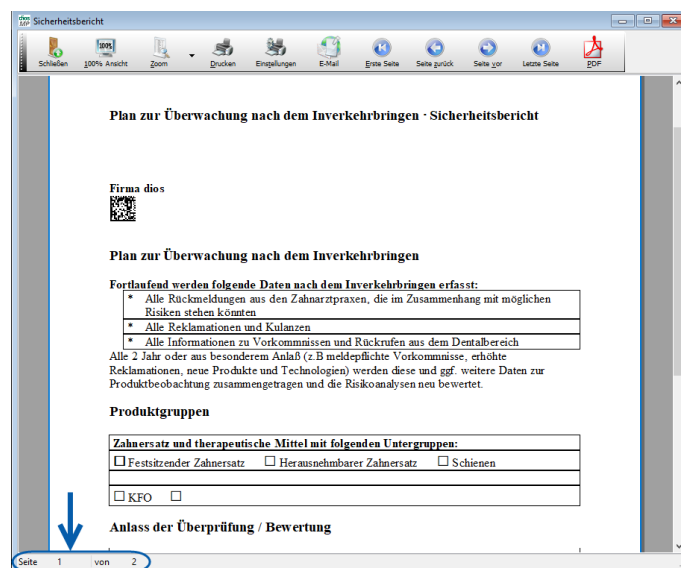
Sicherheitsbericht

Schließen 100% Ansicht Zoom Drucken Einstellungen E-Mail Erste Seite Seite zurück Seite vor Letzte Seite PDF

Plan zur Überwachung nach dem Inverkehrbringen · Sicherheitsbericht

Firma dios

Plan zur Überwachung nach dem Inverkehrbringen

Fortlaufend werden folgende Daten nach dem Inverkehrbringen erfasst:

| * | Alle Rückmeldungen aus den Zahnarztpraxen, die im Zusammenhang mit möglichen Risiken stehen könnten |
|---|---|
| * | Alle Reklamationen und Kulanzen |
| * | Alle Informationen zu Vorkommnissen und Rückrufen aus dem Dentalbereich |

Alle 2 Jahr oder aus besonderem Anlaß (z.B meldepflichte Vorkommnisse, erhöhte Reklamationen, neue Produkte und Technologien) werden diese und ggf. weitere Daten zur Produktbeobachtung zusammengetragen und die Risikoanalysen neu bewertet.

Produktgruppen

| Zahnersatz und therapeutische Mittel mit folgenden Untergruppen: |
|---|
| ☐ Festsitzender Zahnersatz ☐ Herausnehmbarer Zahnersatz ☐ Schienen |
| |
| ☐ KFO ☐ |

Anlass der Überprüfung / Bewertung

Seite 1 von 2